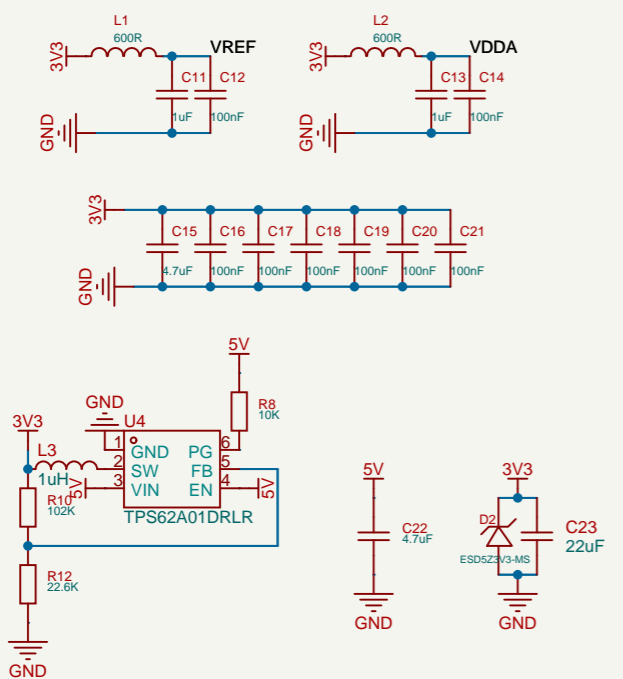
L1
600R
3V3
VREF
C11
C12
1uF
100nF
GND

L2
600R
3V3
VDDA
C13
C14
1uF
100nF
GND

3V3
C15
C16
C17
C18
C19
C20
C21
4.7uF
100nF
100nF
100nF
100nF
100nF
100nF
GND

5V
R8
10K
GND
U4
3V3
1
GND
PG
6
L3
2
SW
FB
5
1uH
5V
3
VIN
EN
4
5V
R10
102K
TPS62A01DRLR
R12
22.6K
GND

5V
C22
4.7uF
GND

3V3
D2
C23
ESD5Z3V3-MS
22uF
GND